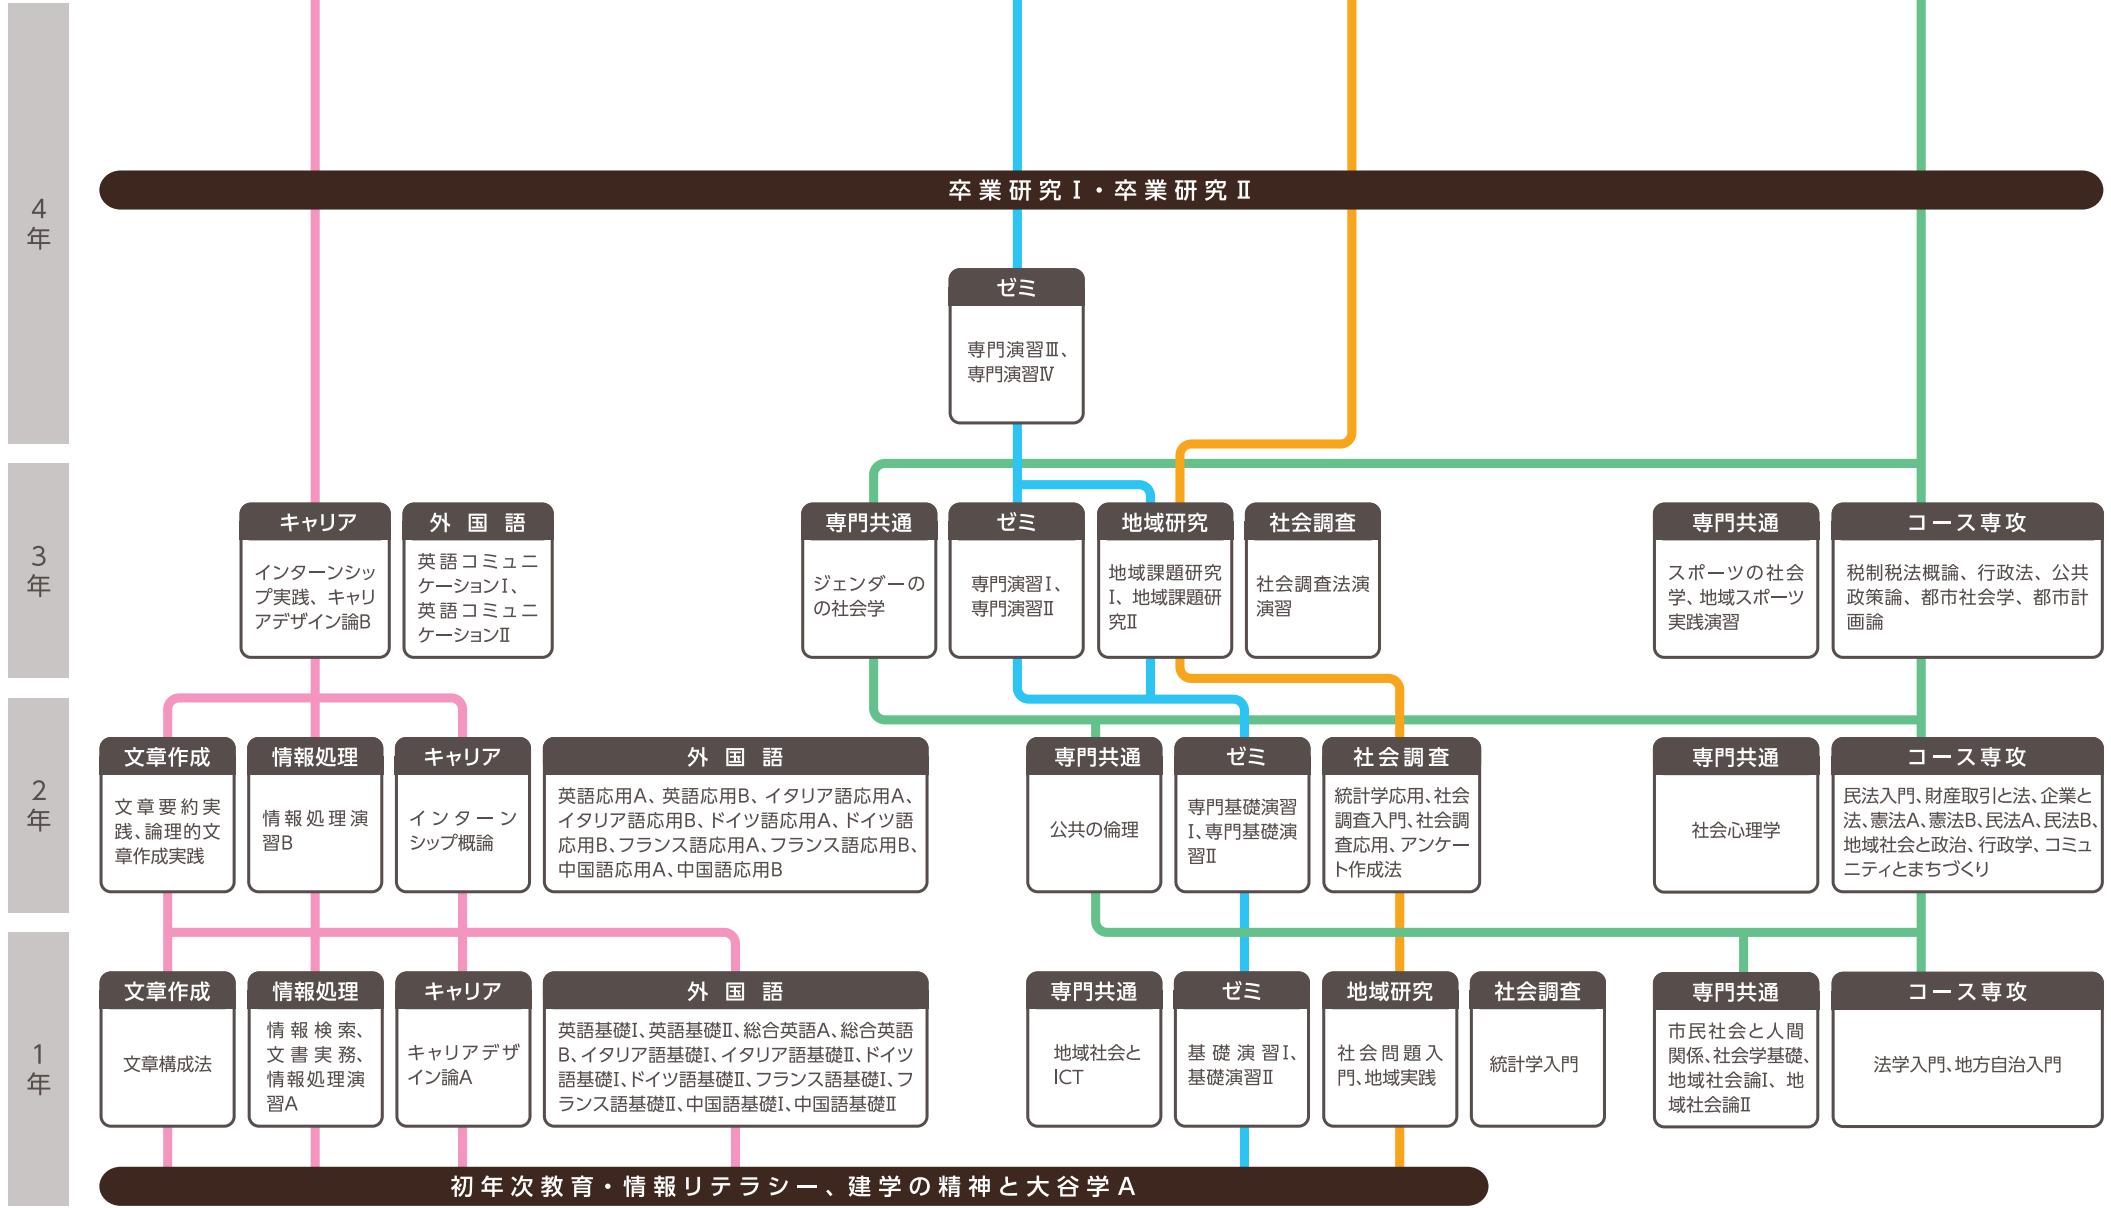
4年

卒業研究Ⅰ・卒業研究Ⅱ

ゼミ
専門演習Ⅲ、専門演習Ⅳ

3年

キャリア
インターンシップ実践、キャリアデザイン論B

外国語
英語コミュニケーションⅠ、英語コミュニケーションⅡ

専門共通
ジェンダーの社会学

ゼミ
専門演習Ⅰ、専門演習Ⅱ

地域研究
地域課題研究Ⅰ、地域課題研究Ⅱ

社会調査
社会調査法演習

専門共通
スポーツの社会学、地域スポーツ実践演習

コース専攻
税制税法概論、行政法、公共政策論、都市社会学、都市計画論

2年

文章作成
文章要約実践、論理的文章作成実践

情報処理
情報処理演習B

キャリア
インターンシップ概論

外国語
英語応用A、英語応用B、イタリア語応用A、イタリア語応用B、ドイツ語応用A、ドイツ語応用B、フランス語応用A、フランス語応用B、中国語応用A、中国語応用B

専門共通
公共の倫理

ゼミ
専門基礎演習Ⅰ、専門基礎演習Ⅱ

社会調査
統計学応用、社会調査入門、社会調査応用、アンケート作成法

専門共通
社会心理学

コース専攻
民法入門、財産取引と法、企業と法、憲法A、憲法B、民法A、民法B、地域社会と政治、行政学、コミュニティとまちづくり

1年

文章作成
文章構成法

情報処理
情報検索、文書実務、情報処理演習A

キャリア
キャリアデザイン論A

外国語
英語基礎Ⅰ、英語基礎Ⅱ、総合英語A、総合英語B、イタリア語基礎Ⅰ、イタリア語基礎Ⅱ、ドイツ語基礎Ⅰ、ドイツ語基礎Ⅱ、フランス語基礎Ⅰ、フランス語基礎Ⅱ、中国語基礎Ⅰ、中国語基礎Ⅱ

専門共通
地域社会とICT

ゼミ
基礎演習Ⅰ、基礎演習Ⅱ

地域研究
社会問題入門、地域実践

社会調査
統計学入門

専門共通
市民社会と人間関係、社会学基礎、地域社会論Ⅰ、地域社会論Ⅱ

コース専攻
法学入門、地方自治入門

初年次教育・情報リテラシー、建学の精神と大谷学A